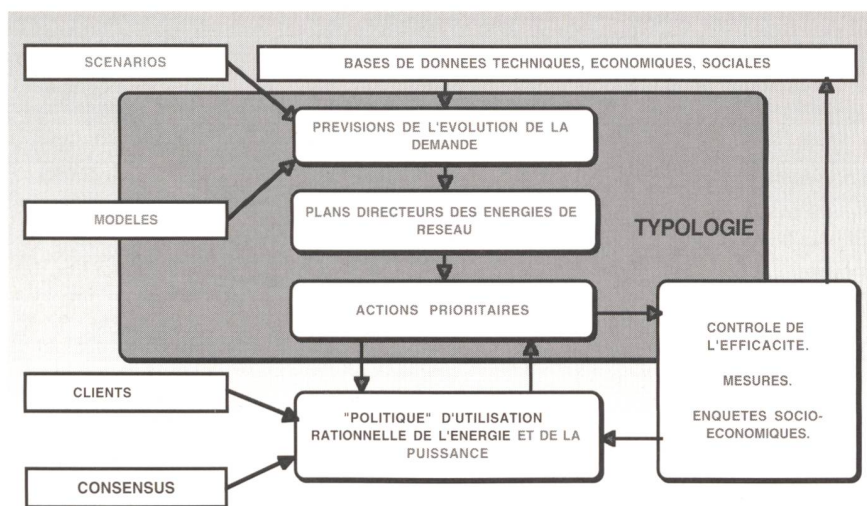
SCENARIOS

BASES DE DONNEES TECHNIQUES, ECONOMIQUES, SOCIALES

PREVISIONS DE L'EVOLUTION DE LA DEMANDE

MODELES

PLANS DIRECTEURS DES ENERGIES DE RESEAU

TYPOLOGIE

ACTIONS PRIORITAIRES

CONTROLE DE L'EFFICACITE.

MESURES.

ENQUETES SOCIO-ECONOMIQUES.

CLIENTS

"POLITIQUE" D'UTILISATION RATIONNELLE DE L'ENERGIE ET DE LA PUISSANCE

CONSENSUS